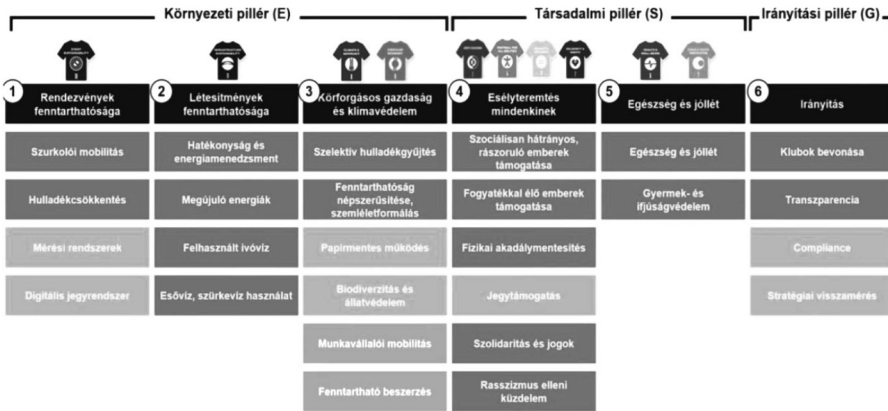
Környezeti pillér (E)

Társadalmi pillér (S)

Irányítási pillér (G)

1 Rendezvények fenntarthatósága

Szurkolói mobilitás

Hulladékcsökkentés

Mérési rendszerek

Digitális jegyrendszer

2 Létesítmények fenntarthatósága

Hatékonyság és energiamenedzsment

Megújuló energiák

Felhasznált ivóvíz

Esővíz, szürkevíz használat

3 Körforgásos gazdaság és klímavédelem

Szelektív hulladékgyűjtés

Fenntarthatóság népszerűsítése, szemléletformálás

Papírmentes működés

Biodiverzitás és állatvédelem

Munkavállalói mobilitás

Fenntartható beszerzés

4 Esélyteremtés mindenkinek

Szociálisan hátrányos, rászoruló emberek támogatása

Fogyatékkal élő emberek támogatása

Fizikai akadálymentesítés

Jegytámogatás

Szolidaritás és jogok

Rasszizmus elleni küzdelem

5 Egészség és jóllét

Egészség és jóllét

Gyermek- és ifjúságvédelem

6 Irányítás

Klubok bevonása

Transzparencia

Compliance

Stratégiai visszamérés